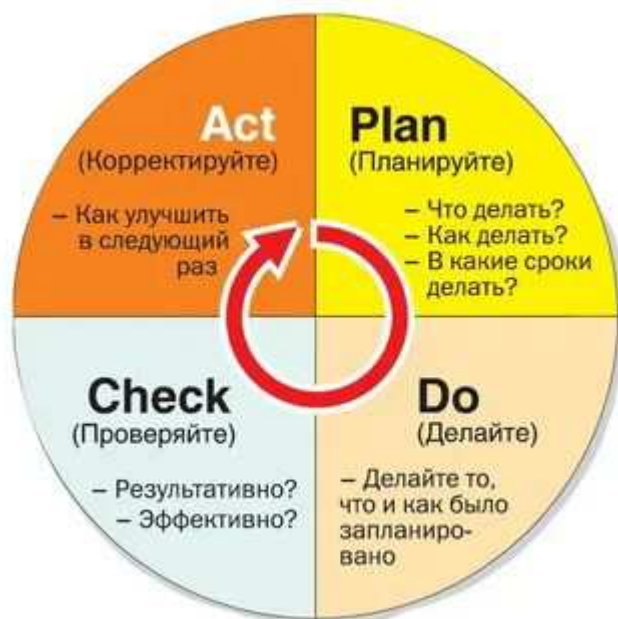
Act
(Корректируйте)

– Как улучшить в следующий раз

Plan
(Планируйте)

– Что делать?
– Как делать?
– В какие сроки делать?

Check
(Проверяйте)

– Результативно?
– Эффективно?

Do
(Делайте)

– Делайте то, что и как было запланировано